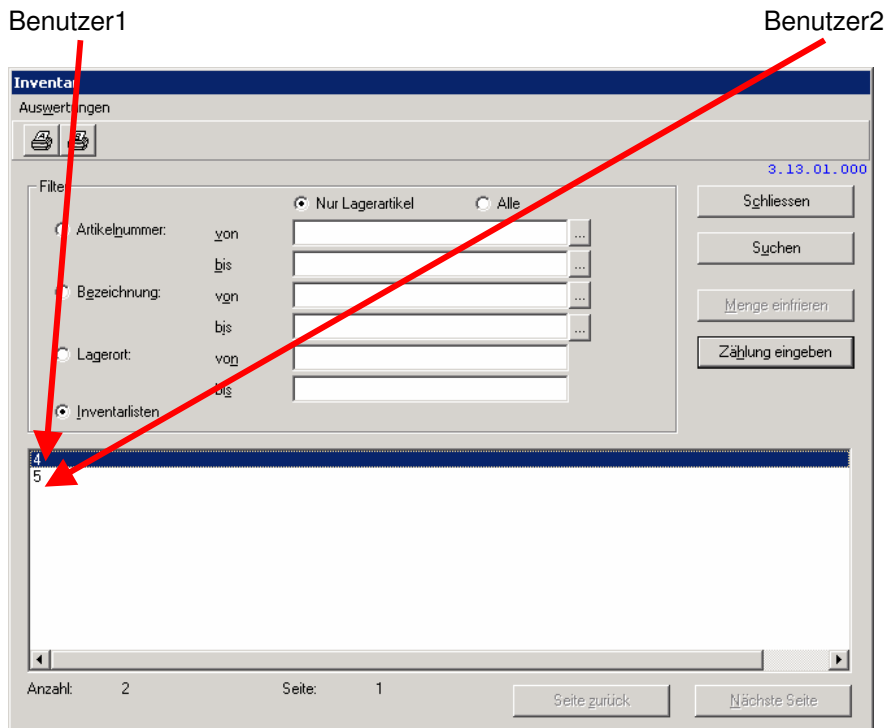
Benutzer1

Benutzer2

Inventar

Auswertungen

3.13.01.000

Filter

Nur Lagerartikel

Alle

Artikelnummer:

von

bis

Bezeichnung:

von

bis

Lagerort:

von

bis

Inventarlisten

Schliessen

Suchen

Menge einfrieren

Zählung eingeben

4
5

Anzahl: 2

Seite: 1

Seite zurück

Nächste Seite